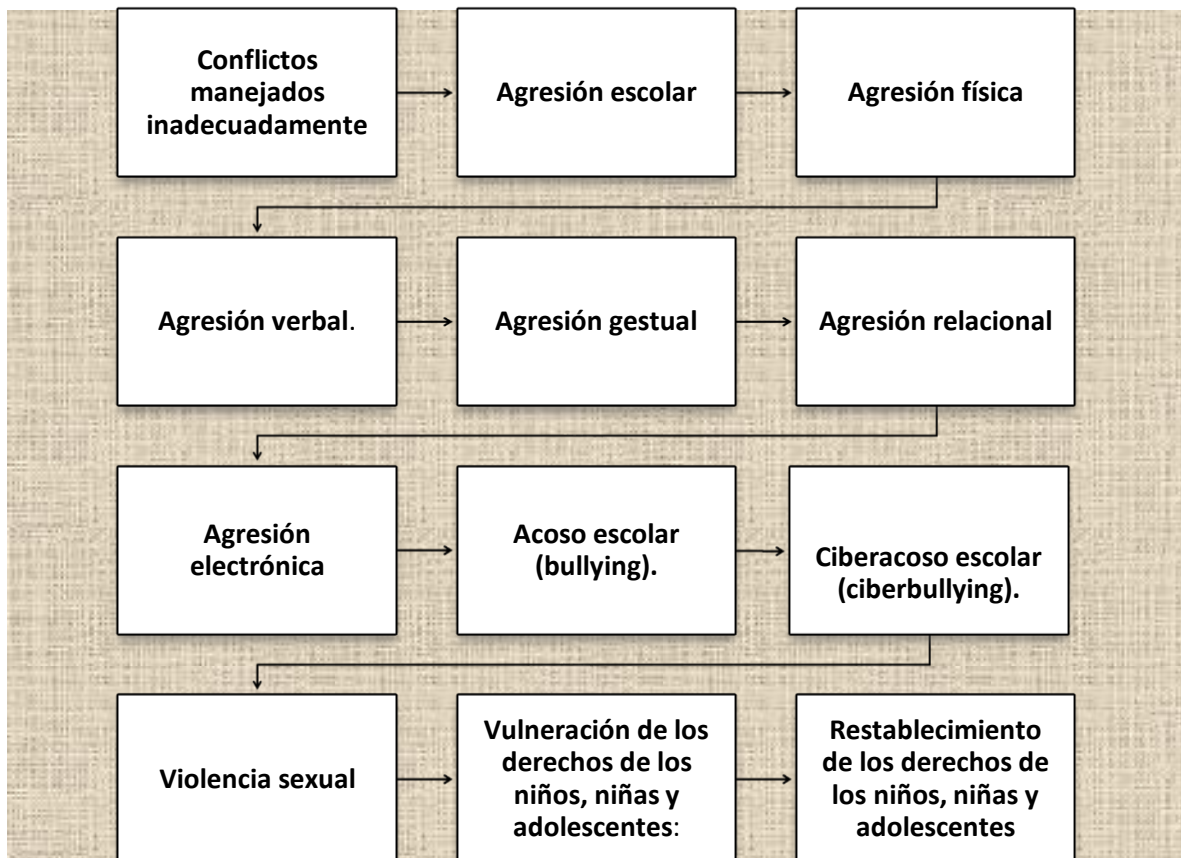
Conflictos manejados inadecuadamente

Agresión escolar

Agresión física

Agresión verbal.

Agresión gestual

Agresión relacional

Agresión electrónica

Acoso escolar (bullying).

Ciberacoso escolar (ciberbullying).

Violencia sexual

Vulneración de los derechos de los niños, niñas y adolescentes:

Restablecimiento de los derechos de los niños, niñas y adolescentes